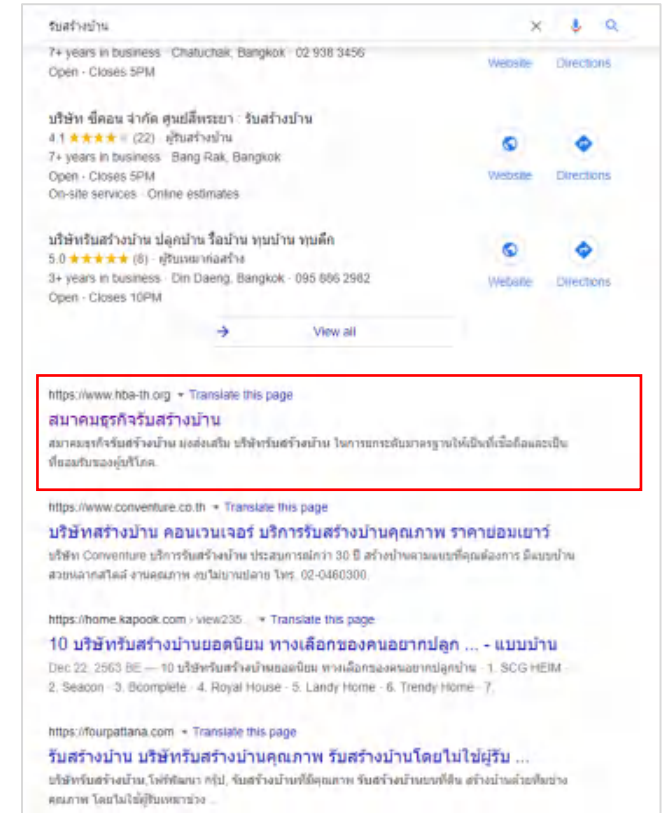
รับสร้างบ้าน

7+ years in business · Chatuchak, Bangkok · 02 938 3456
Open · Closes 5PM

Website Directions

บริษัท ซีคอน จำกัด ศูนย์ลี้พระยา · รับสร้างบ้าน
4.1 ★★★★★ (22) · ผู้รับสร้างบ้าน
7+ years in business · Bang Rak, Bangkok
Open · Closes 5PM
On-site services · Online estimates

Website Directions

บริษัทรับสร้างบ้าน ปลูกบ้าน รื้อบ้าน ทุบบ้าน ทุบตึก
5.0 ★★★★★ (8) · ผู้รับเหมาก่อสร้าง
3+ years in business · Din Daeng, Bangkok · 095 886 2962
Open · Closes 10PM

Website Directions

View all

https://www.hba-th.org ▾ Translate this page
สมาคมธุรกิจรับสร้างบ้าน
สมาคมธุรกิจรับสร้างบ้าน มุ่งส่งเสริม บริษัทรับสร้างบ้าน ในการยกระดับมาตรฐานให้เป็นที่เชื่อถือและเป็นที่ยอมรับของผู้บริโภค.

https://www.conventure.co.th ▾ Translate this page
บริษัทสร้างบ้าน คอนเวนเจอร์ บริการรับสร้างบ้านคุณภาพ ราคาย่อมเยาว์
บริษัท Conventure บริการรับสร้างบ้าน ประสบการณ์กว่า 30 ปี สร้างบ้านตามแบบที่คุณต้องการ มีแบบบ้านสวยหลากสไตล์ งานคุณภาพ งบไม่บานปลาย โทร. 02-0460300.

https://home.kapook.com › view235 ▾ Translate this page
10 บริษัทรับสร้างบ้านยอดนิยม ทางเลือกของคนอยากปลูก ... - แบบบ้าน
Dec 22, 2563 BE — 10 บริษัทรับสร้างบ้านยอดนิยม ทางเลือกของคนอยากปลูกบ้าน · 1. SCG HEIM · 2. Seacon · 3. Bcomplete · 4. Royal House · 5. Landy Home · 6. Trendy Home · 7.

https://fourpattana.com ▾ Translate this page
รับสร้างบ้าน บริษัทรับสร้างบ้านคุณภาพ รับสร้างบ้านโดยไม่ใช่ผู้รับ ...
บริษัทรับสร้างบ้าน,โฟร์พัฒนา กรุ๊ป, รับสร้างบ้านที่มีคุณภาพ รับสร้างบ้านบนที่ดิน สร้างบ้านด้วยทีมช่างคุณภาพ โดยไม่ใช่ผู้รับเหมาช่วง ...